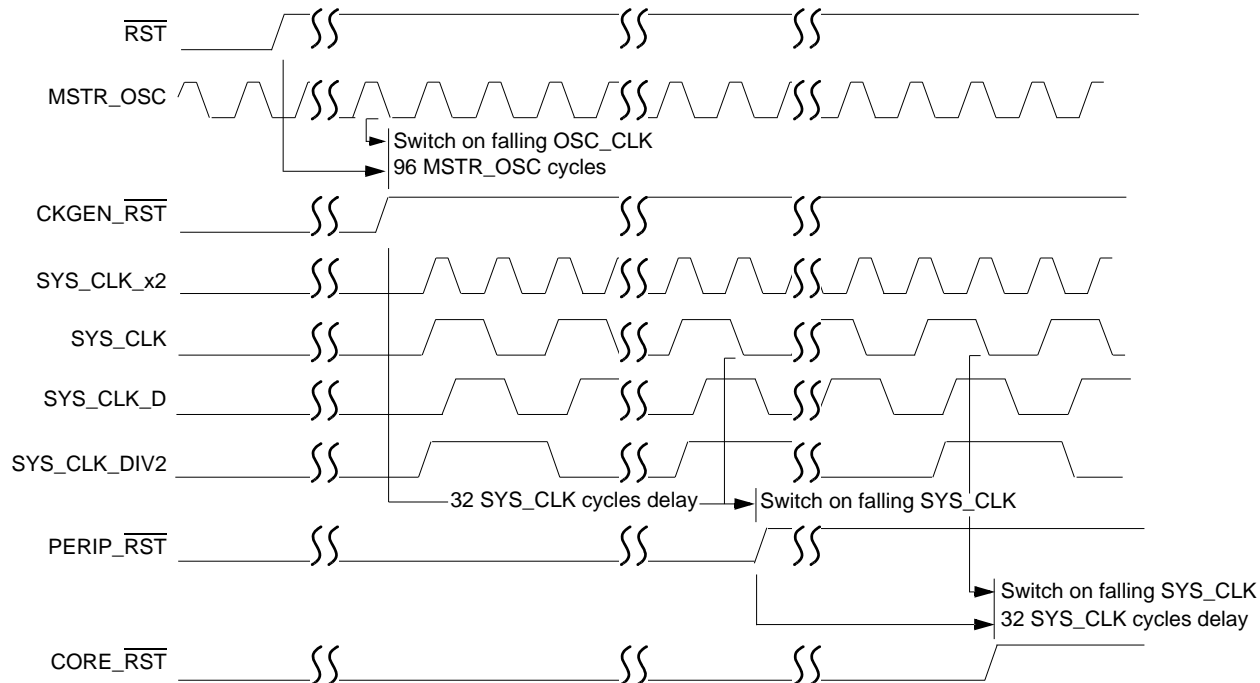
$\overline{RST}$

MSTR_OSC

Switch on falling OSC_CLK
96 MSTR_OSC cycles

CKGEN_$\overline{RST}$

SYS_CLK_x2

SYS_CLK

SYS_CLK_D

SYS_CLK_DIV2

32 SYS_CLK cycles delay

Switch on falling SYS_CLK

PERIP_$\overline{RST}$

Switch on falling SYS_CLK
32 SYS_CLK cycles delay

CORE_$\overline{RST}$